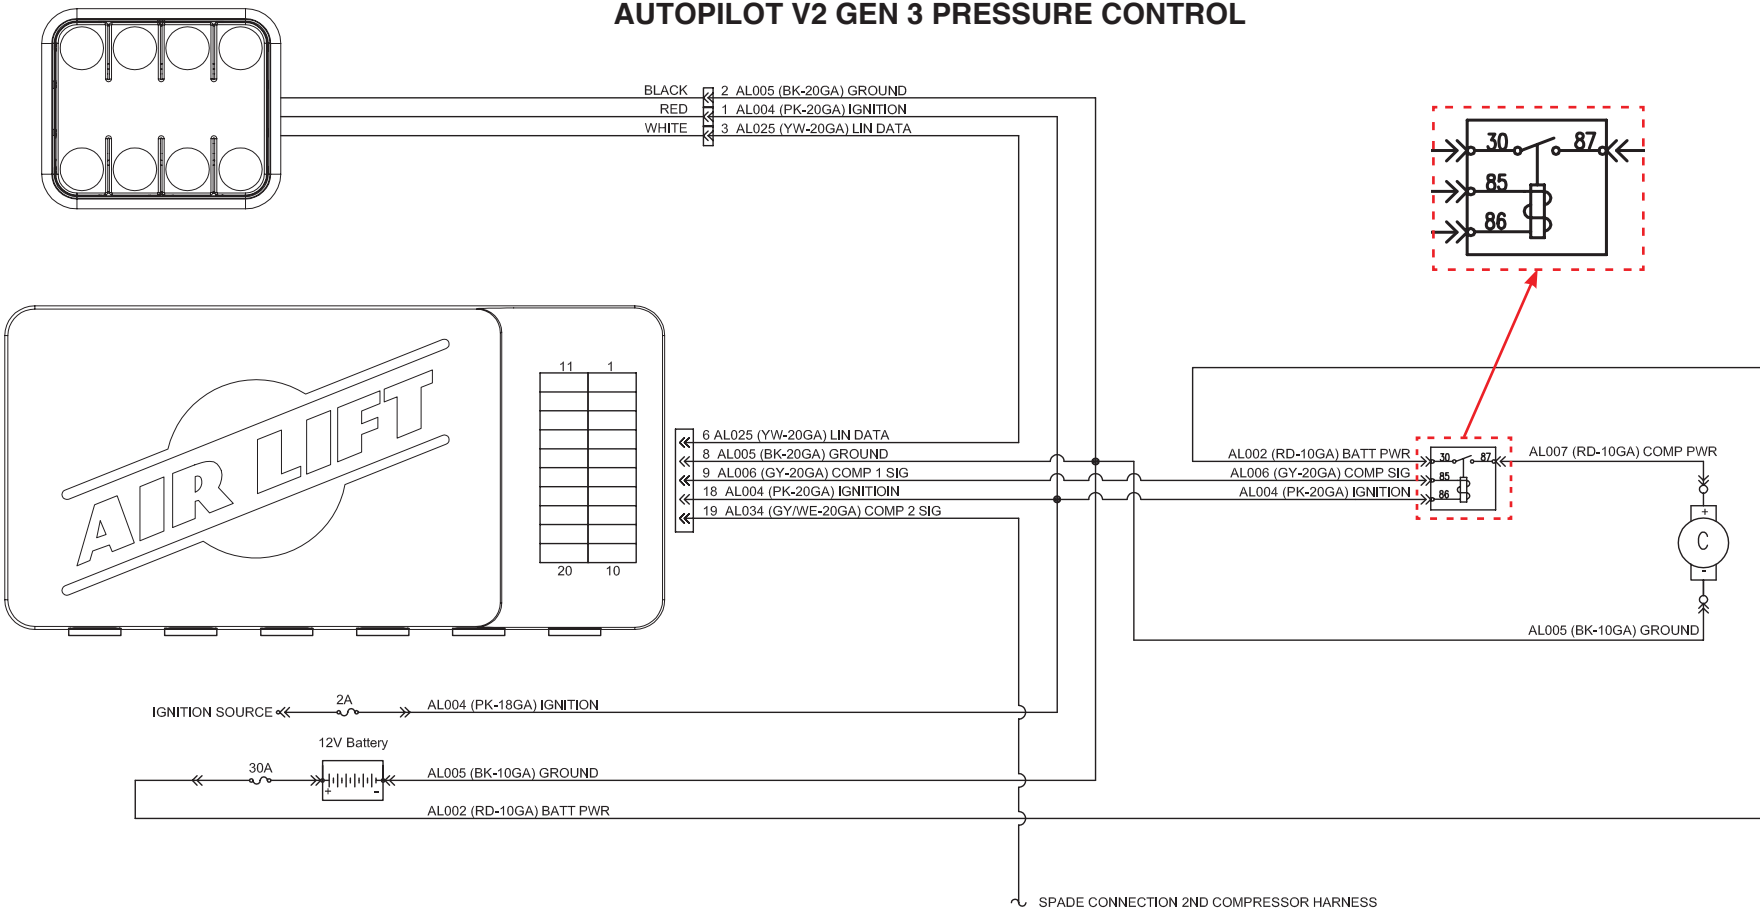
AUTOPILOT V2 GEN 3 PRESSURE CONTROL

BLACK
RED
WHITE
2 AL005 (BK-20GA) GROUND
1 AL004 (PK-20GA) IGNITION
3 AL025 (YW-20GA) LIN DATA

30
87
85
86

AIR LIFT

11
1
20
10

6 AL025 (YW-20GA) LIN DATA
8 AL005 (BK-20GA) GROUND
9 AL006 (GY-20GA) COMP 1 SIG
18 AL004 (PK-20GA) IGNITIOIN
19 AL034 (GY/WE-20GA) COMP 2 SIG

AL002 (RD-10GA) BATT PWR
AL006 (GY-20GA) COMP SIG
AL004 (PK-20GA) IGNITION
30
87
85
86
AL007 (RD-10GA) COMP PWR
+
C
-
AL005 (BK-10GA) GROUND

IGNITION SOURCE
2A
AL004 (PK-18GA) IGNITION
12V Battery
30A
+
-
AL005 (BK-10GA) GROUND
AL002 (RD-10GA) BATT PWR

SPADE CONNECTION 2ND COMPRESSOR HARNESS